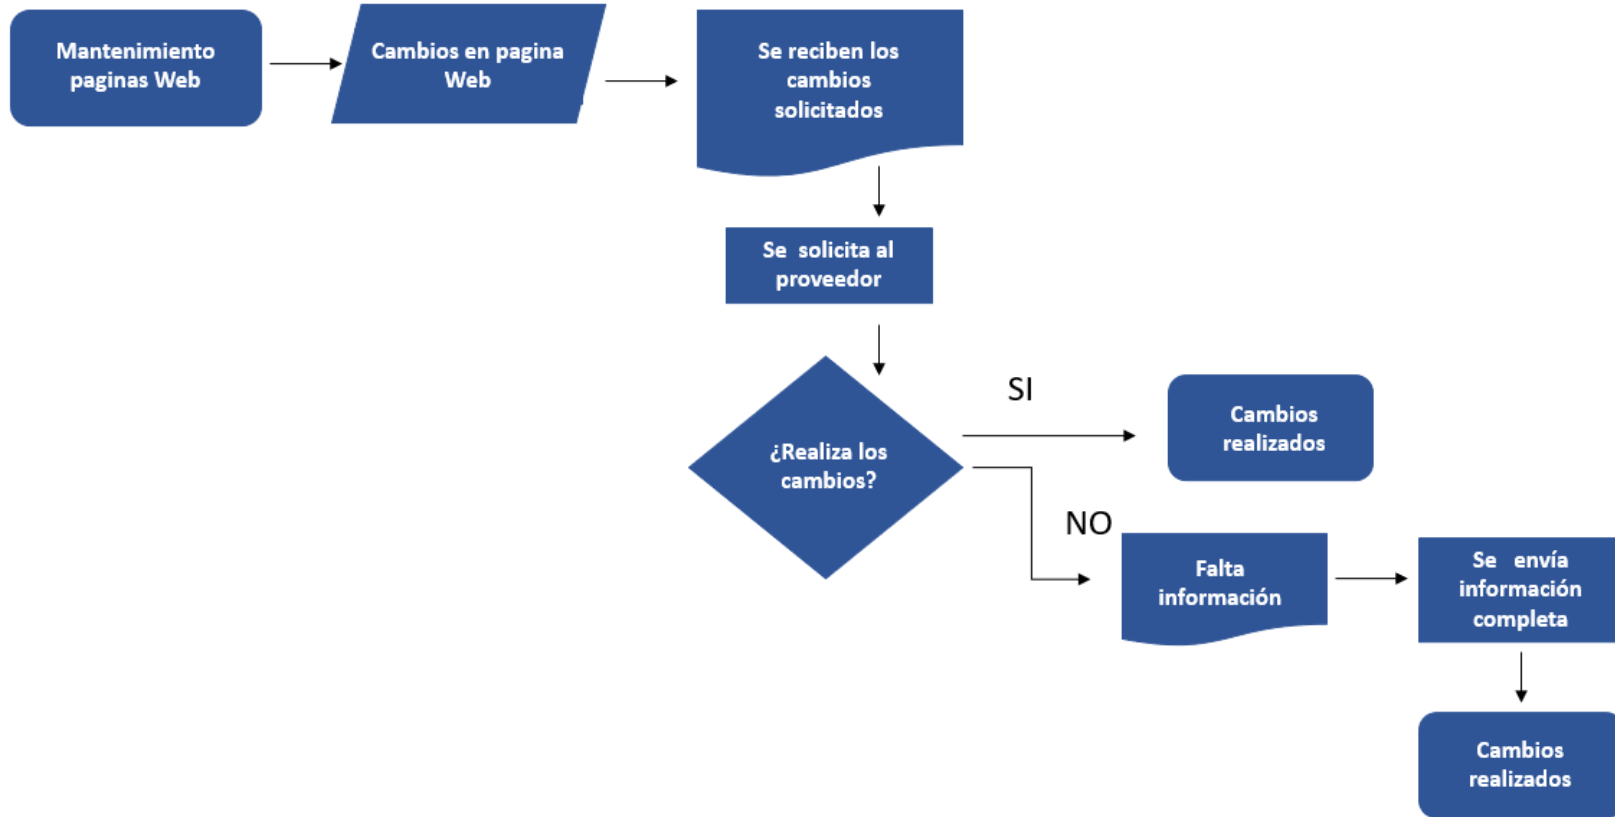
Mantenimiento paginas Web

Cambios en pagina Web

Se reciben los cambios solicitados

Se solicita al proveedor

¿Realiza los cambios?

SI

Cambios realizados

NO

Falta información

Se envía información completa

Cambios realizados